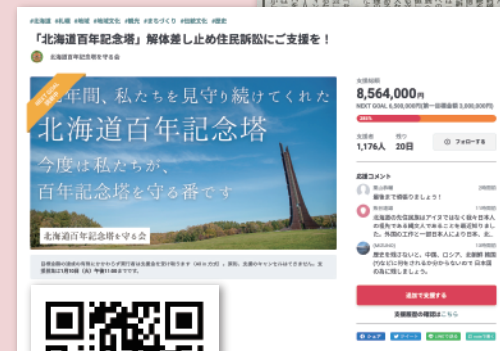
#北海道 #札幌 #地域 #地域文化 #観光 #まちづくり #伝統文化 #歴史

「北海道百年記念塔」解体差し止め住民訴訟にご支援を！

北海道百年記念塔を守る会

NEXT GOAL

50年間、私たちを見守り続けてくれた

北海道百年記念塔

今度は私たちが、百年記念塔を守る番です

北海道百年記念塔を守る会

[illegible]

支援総額

8,564,000円

NEXT GOAL 6,500,000円(第一目標金額 3,000,000円)

285%

支援者 1,176人

残り 20日

フォローする

応援コメント

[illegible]

北海道の先住民族はアイヌではなく我々日本人の祖先である縄文人であることを最近知りました。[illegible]

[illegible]

歴史を知らないと、中国、ロシア、北朝鮮 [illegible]

追加で支援する

支援履歴の確認はこちら

シェア

ポスト

LINEで送る

URL